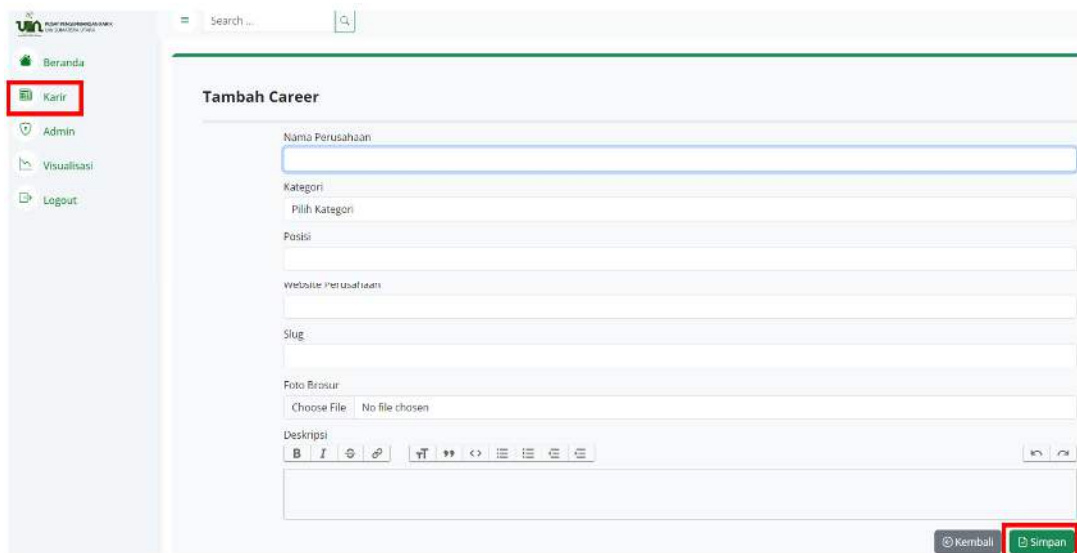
UIN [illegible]

Search ...

Beranda

Karir

Admin

Visualisasi

Logout

Tambah Career

Nama Perusahaan

Kategori

Pilih Kategori

Posisi

Website Perusahaan

Slug

Foto Brosur

Choose File No file chosen

Deskripsi

B I

Kembali

Simpan